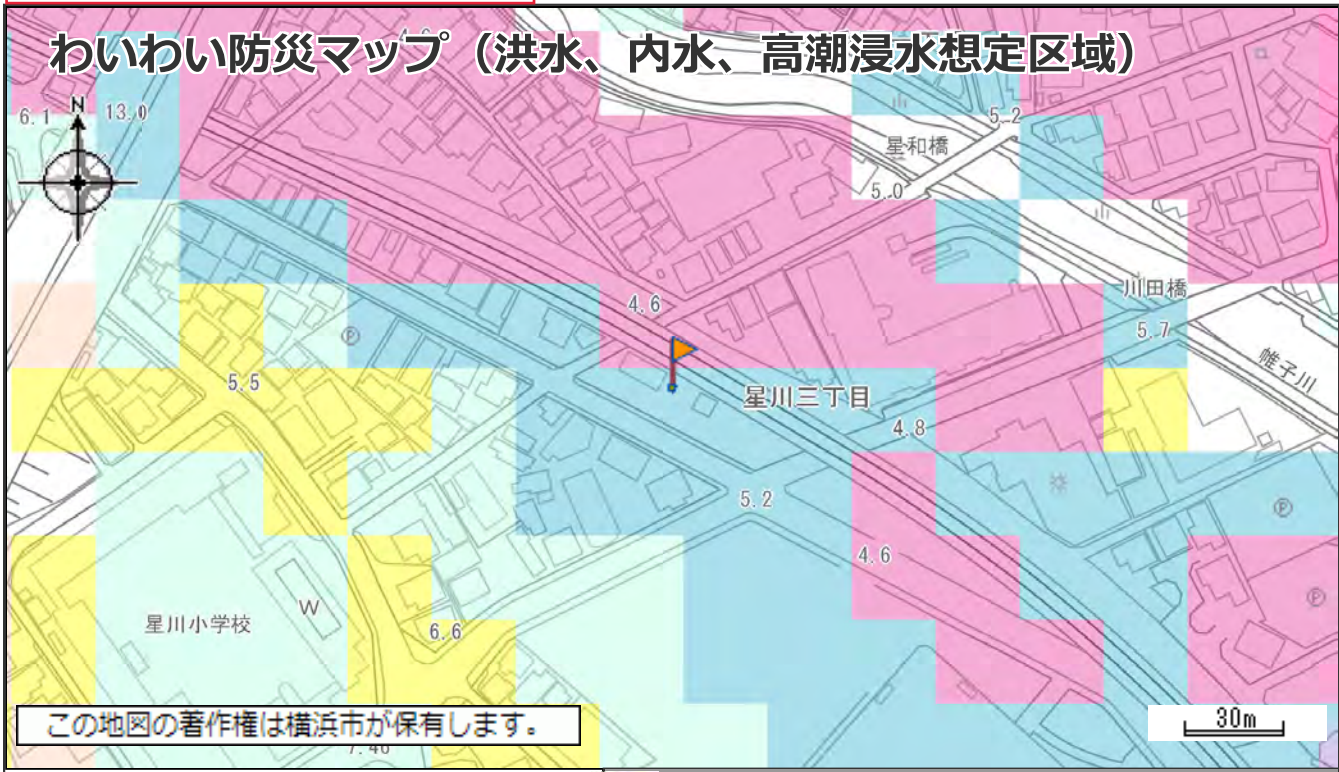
わいわい防災マップ（洪水、内水、高潮浸水想定区域）

N

6.1

13.0

星和橋

5.2

5.0

4.6

川田橋

5.7

帷子川

5.5

星川三丁目

4.8

5.2

4.6

星川小学校

W

6.6

7.46

この地図の著作権は横浜市が保有します。

30m